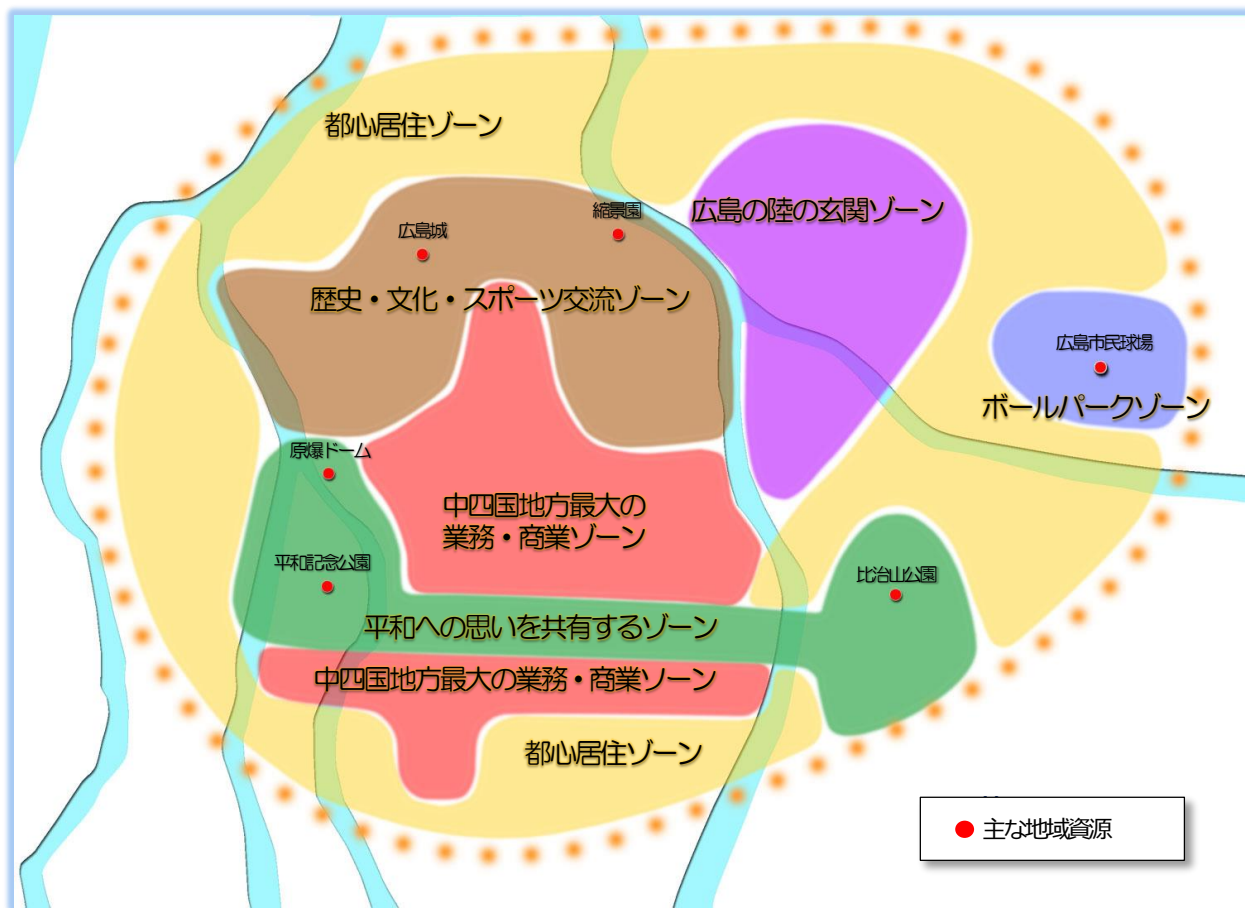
都心居住ゾーン

広島城

縮景園

広島の陸の玄関ゾーン

歴史・文化・スポーツ交流ゾーン

広島市民球場

ボールパークゾーン

原爆ドーム

中四国地方最大の業務・商業ゾーン

平和記念公園

比治山公園

平和への思いを共有するゾーン

中四国地方最大の業務・商業ゾーン

都心居住ゾーン

● 主な地域資源